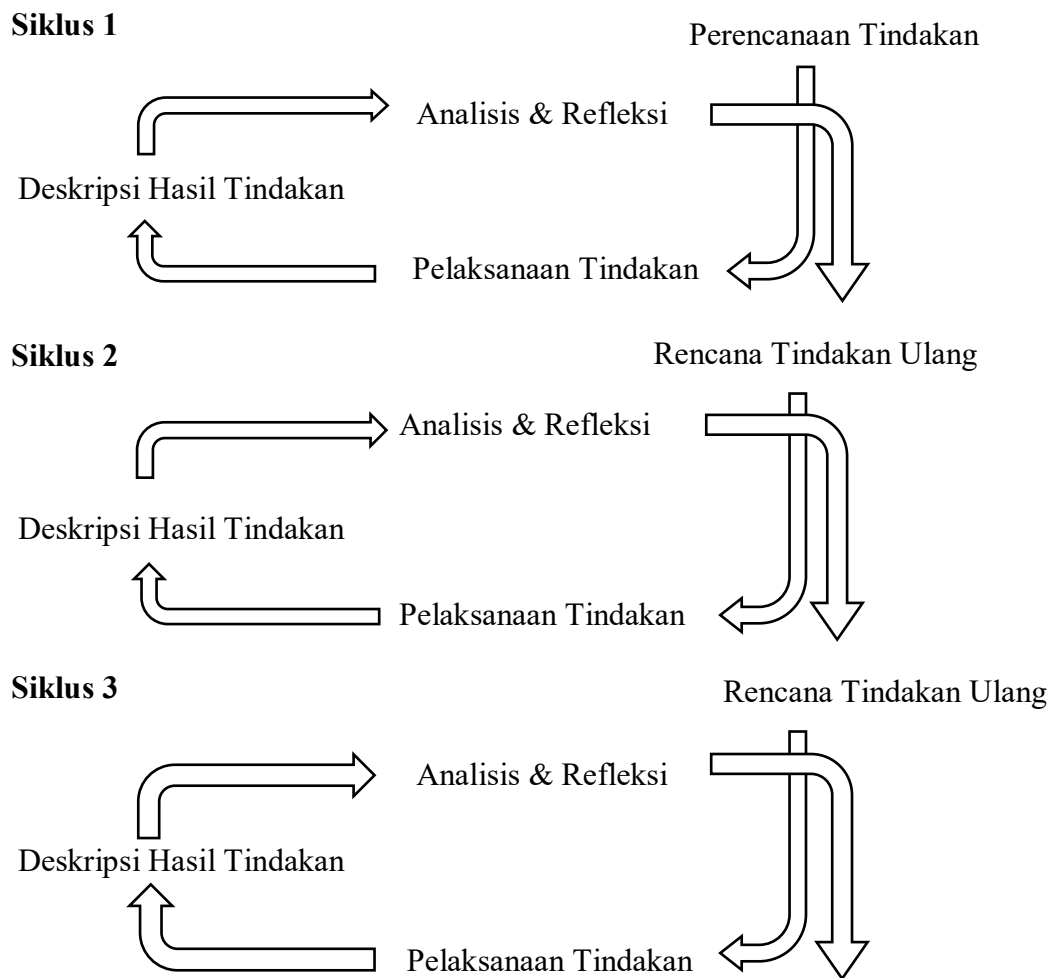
**Siklus 1**

Perencanaan Tindakan

Analisis & Refleksi

Deskripsi Hasil Tindakan

Pelaksanaan Tindakan

**Siklus 2**

Rencana Tindakan Ulang

Analisis & Refleksi

Deskripsi Hasil Tindakan

Pelaksanaan Tindakan

**Siklus 3**

Rencana Tindakan Ulang

Analisis & Refleksi

Deskripsi Hasil Tindakan

Pelaksanaan Tindakan